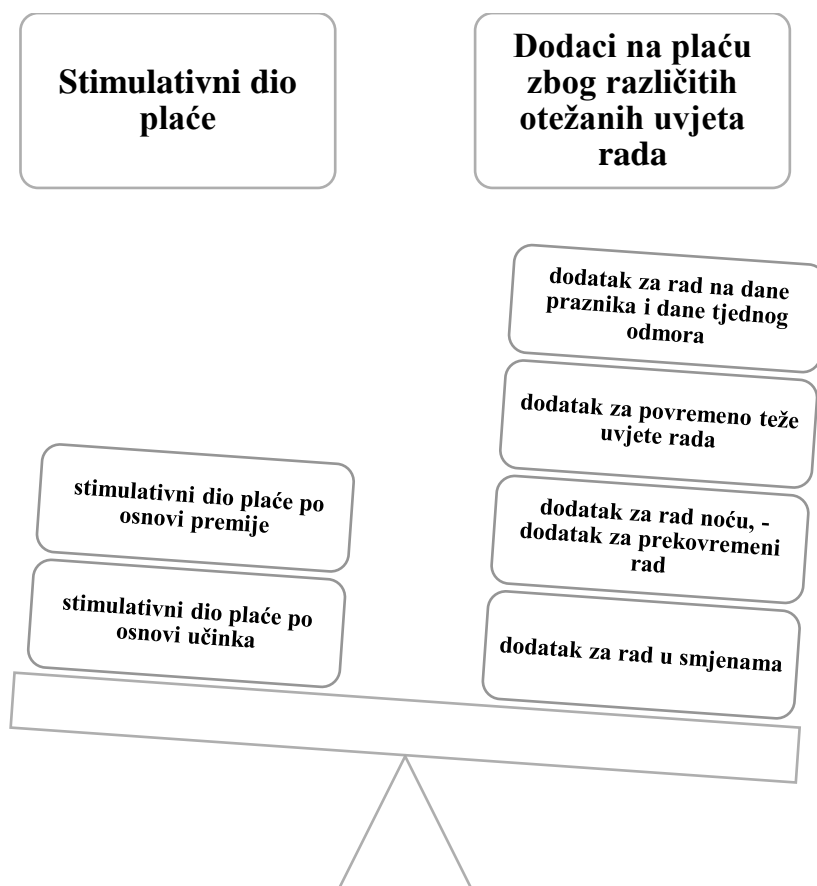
Stimulativni dio plaće

Dodaci na plaću zbog različitih otežanih uvjeta rada

dodatak za rad na dane praznika i dane tjednog odmora

dodatak za povremeno teže uvjete rada

dodatak za rad noću, - dodatak za prekovremeni rad

dodatak za rad u smjenama

stimulativni dio plaće po osnovi premije

stimulativni dio plaće po osnovi učinka